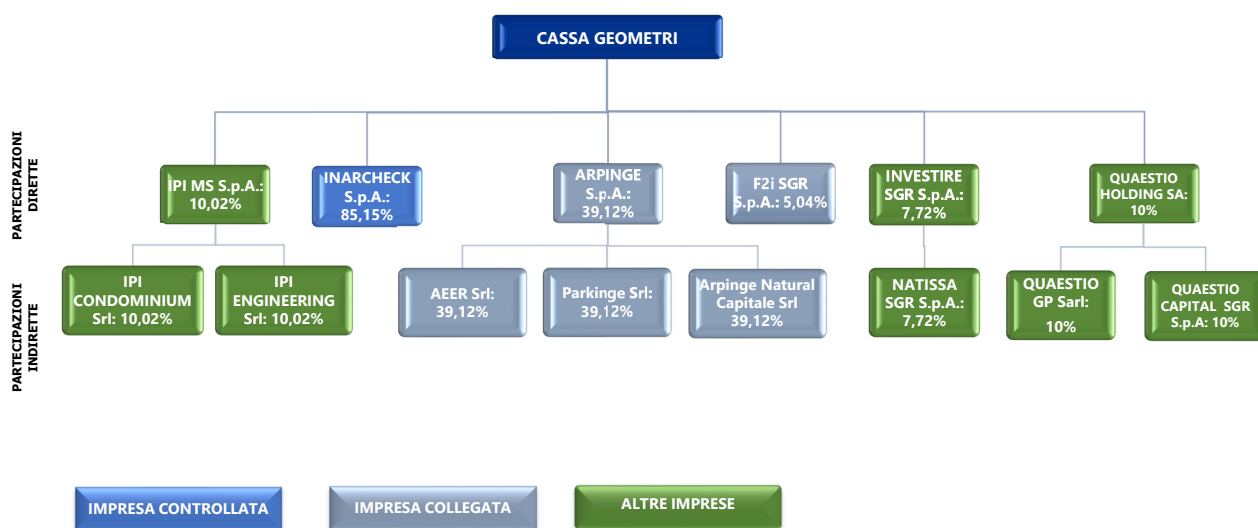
CASSA GEOMETRI

PARTECIPAZIONI DIRETTE

IPI MS S.p.A.: 10,02%

INARCHECK S.p.A.: 85,15%

ARPINGE S.p.A.: 39,12%

F2i SGR S.p.A.: 5,04%

INVESTIRE SGR S.p.A.: 7,72%

QUAESTIO HOLDING SA: 10%

PARTECIPAZIONI INDIRETTE

IPI CONDOMINIUM Srl: 10,02%

IPI ENGINEERING Srl: 10,02%

AEER Srl: 39,12%

Parkinge Srl: 39,12%

Arpinge Natural Capitale Srl 39,12%

NATISSA SGR S.p.A.: 7,72%

QUAESTIO GP Sarl: 10%

QUAESTIO CAPITAL SGR S.p.A: 10%

IMPRESA CONTROLLATA

IMPRESA COLLEGATA

ALTRE IMPRESE